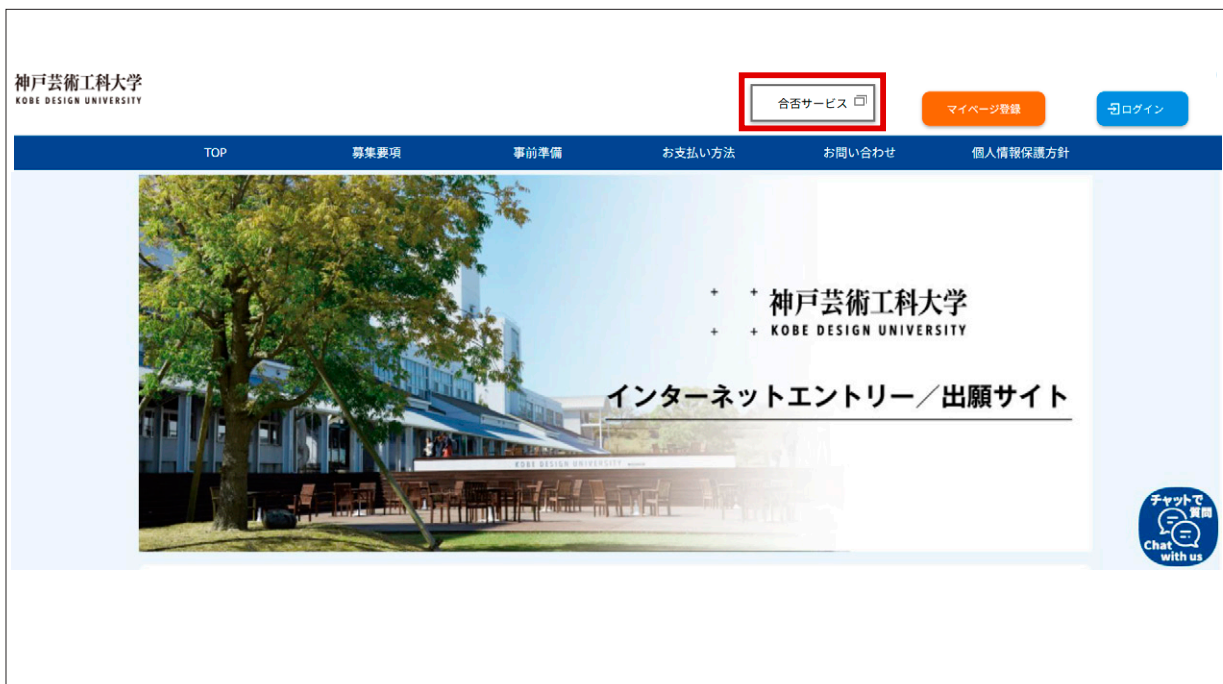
神戸芸術工科大学
KOBE DESIGN UNIVERSITY

合否サービス

マイページ登録

ログイン

TOP 募集要項 事前準備 お支払い方法 お問い合わせ 個人情報保護方針

神戸芸術工科大学
KOBE DESIGN UNIVERSITY

インターネットエントリー／出願サイト

KOBE DESIGN UNIVERSITY

チャットで質問
Chat with us